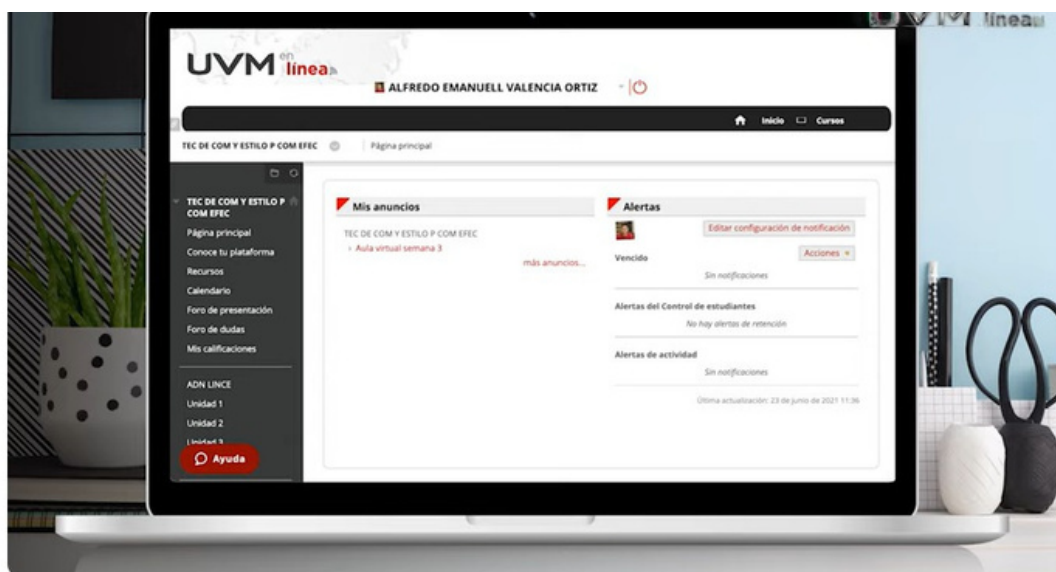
UVM en línea

ALFREDO EMANUELL VALENCIA ORTIZ

Inicio Cursos

TEC DE COM Y ESTILO P COM EFEC Página principal

TEC DE COM Y ESTILO P COM EFEC
Página principal
Conoce tu plataforma
Recursos
Calendario
Foro de presentación
Foro de dudas
Mis calificaciones

ADN LINCE
Unidad 1
Unidad 2
Unidad 3

Ayuda

Mis anuncios
TEC DE COM Y ESTILO P COM EFEC
› Aula virtual semana 3
más anuncios...

Alertas
Editar configuración de notificación
Acciones
Vencido
Sin notificaciones
Alertas del Control de estudiantes
No hay alertas de retención
Alertas de actividad
Sin notificaciones
Última actualización: 23 de junio de 2021 11:36

UVM línea